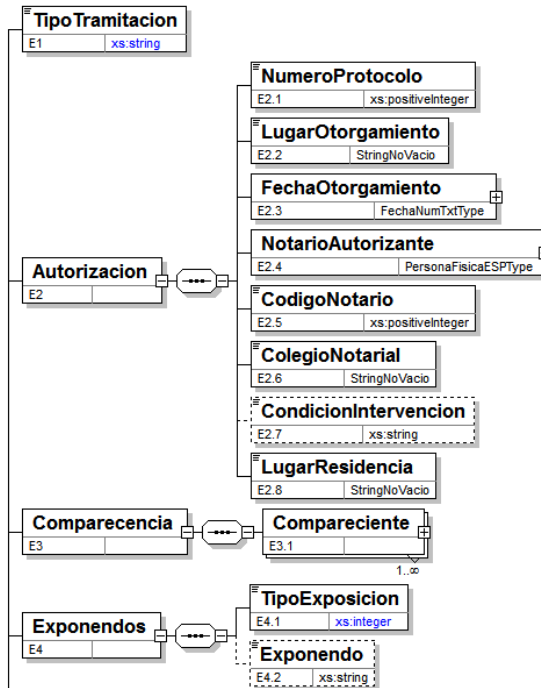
TipoTramitacion
E1 xs:string

Autorizacion
E2

NumeroProtocolo
E2.1 xs:positiveInteger

LugarOtorgamiento
E2.2 StringNoVacio

FechaOtorgamiento
E2.3 FechaNumTxtType

NotarioAutorizante
E2.4 PersonaFisicaESPType

CodigoNotario
E2.5 xs:positiveInteger

ColegioNotarial
E2.6 StringNoVacio

CondicionIntervencion
E2.7 xs:string

LugarResidencia
E2.8 StringNoVacio

Comparecencia
E3

Compareciente
E3.1
1..∞

Exponendos
E4

TipoExposicion
E4.1 xs:integer

Exponendo
E4.2 xs:string